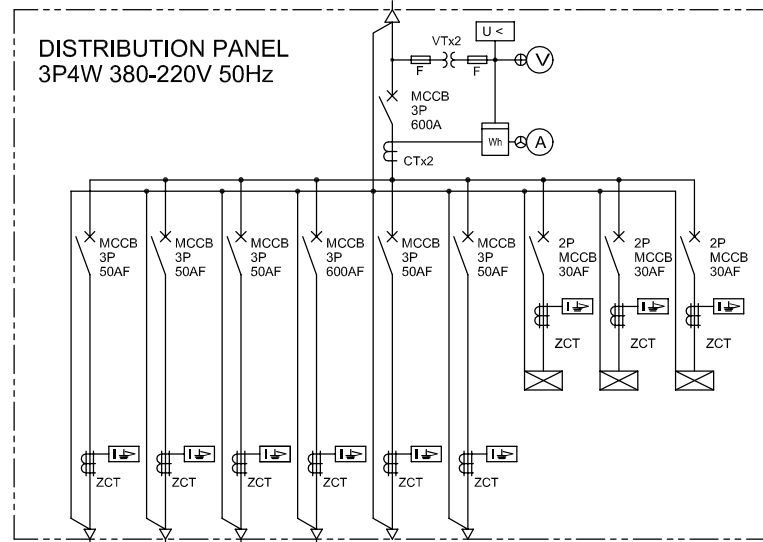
DISTRIBUTION PANEL
3P4W 380-220V 50Hz

VTx2
U <
F
F
V
MCCB
3P
600A
Wh
A
CTx2

MCCB
3P
50AF

MCCB
3P
50AF

MCCB
3P
50AF

MCCB
3P
600AF

MCCB
3P
50AF

MCCB
3P
50AF

2P
MCCB
30AF
ZCT

2P
MCCB
30AF
ZCT

2P
MCCB
30AF
ZCT

ZCT
ZCT
ZCT
ZCT
ZCT
ZCT